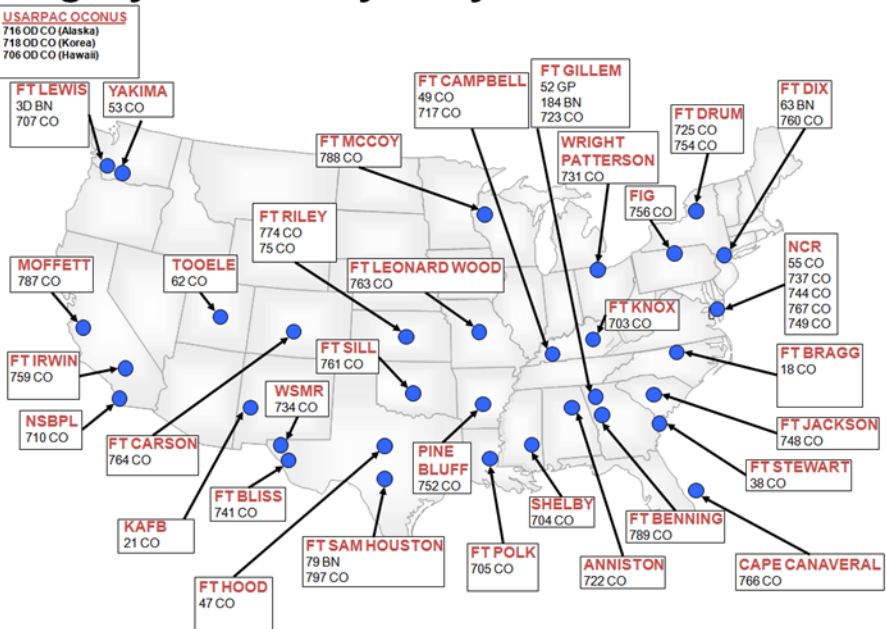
USARPAC OCONUS
716 OD CO (Alaska)
718 OD CO (Korea)
706 OD CO (Hawaii)

FT LEWIS
3D BN
707 CO

YAKIMA
53 CO

FT MCCOY
788 CO

FT CAMPBELL
49 CO
717 CO

FT GILLEM
52 GP
184 BN
723 CO

FT DRUM
725 CO
754 CO

FT DIX
63 BN
760 CO

WRIGHT PATTERSON
731 CO

FIG
756 CO

FT RILEY
774 CO
75 CO

NCR
55 CO
737 CO
744 CO
767 CO
749 CO

MOFFETT
787 CO

TOOELE
62 CO

FT LEONARD WOOD
763 CO

FT KNOX
703 CO

FT SILL
761 CO

FT BRAGG
18 CO

FT IRWIN
759 CO

NSBPL
710 CO

WSMR
734 CO

FT JACKSON
748 CO

FT CARSON
764 CO

PINE BLUFF
752 CO

FT STEWART
38 CO

FT BLISS
741 CO

SHELBY
704 CO

FT BENNING
789 CO

KAFB
21 CO

FT SAM HOUSTON
79 BN
797 CO

FT POLK
705 CO

ANNISTON
722 CO

CAPE CANAVERAL
766 CO

FT HOOD
47 CO